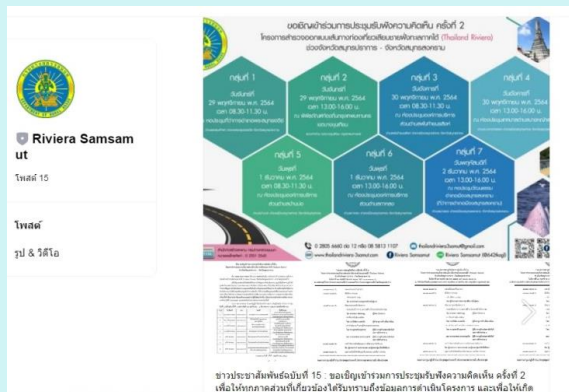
Riviera Samsam ut

โพสต์ 15

โพสต์

รูป & วิดีโอ

ขอเชิญเข้าร่วมการประชุมรับฟังความคิดเห็น ครั้งที่ 2

โครงการสำรวจออกแบบเส้นทางท่องเที่ยวเลียบทะเลฝั่งทะเลตะวันออก (Thailand Riviera)

ช่วงจังหวัดสมุทรปราการ - จังหวัดสมุทรสงคราม

กลุ่มที่ 1

วันจันทร์
29 พฤศจิกายน พ.ศ. 2564
เวลา 08.30-11.30 น.

กลุ่มที่ 2

วันจันทร์
29 พฤศจิกายน พ.ศ. 2564
เวลา 13.00-16.00 น.

กลุ่มที่ 3

วันอังคาร
30 พฤศจิกายน พ.ศ. 2564
เวลา 08.30-11.30 น.

กลุ่มที่ 4

วันอังคาร
30 พฤศจิกายน พ.ศ. 2564
เวลา 13.00-16.00 น.

กลุ่มที่ 5

วันพุธ
1 ธันวาคม พ.ศ. 2564
เวลา 08.30-11.30 น.

กลุ่มที่ 6

วันพุธ
1 ธันวาคม พ.ศ. 2564
เวลา 13.00-16.00 น.

กลุ่มที่ 7

วันพฤหัสบดี
2 ธันวาคม พ.ศ. 2564
เวลา 13.00-16.00 น.

0 2605 6640 ต่อ 12 หรือ 08 5813 1107

www.thailandriviera-3samut.com

Riviera Samsamut

thailandriviera3samut@gmail.com

Riviera Samsamut (@642hagi)

ข่าวประชาสัมพันธ์ฉบับที่ 15 : ขอเชิญเข้าร่วมการประชุมรับฟังความคิดเห็น ครั้งที่ 2 เพื่อให้ทุกภาคส่วนที่เกี่ยวข้องได้รับทราบถึงข้อมูลการดำเนินโครงการ และเพื่อให้เกิด